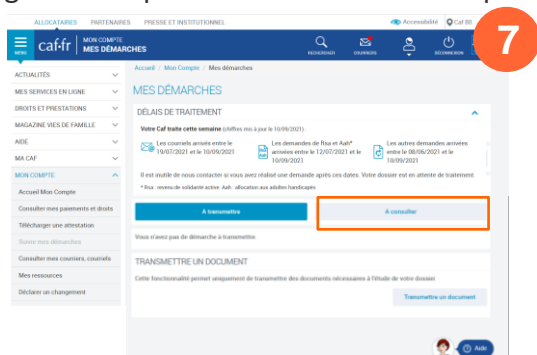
ALLOCATAIRES PARTENAIRES PRESSE ET INSTITUTIONNEL

Accessibilité Caf 80

MENU caf·fr MON COMPTE MES DÉMARCHES

RECHERCHER COURRIERS DÉCONNEXION

7

ACTUALITÉS
MES SERVICES EN LIGNE
DROITS ET PRESTATIONS
MAGAZINE VIES DE FAMILLE
AIDE
MA CAF
MON COMPTE
Accueil Mon Compte
Consulter mes paiements et droits
Télécharger une attestation
Suivre mes démarches
Consulter mes courriers, courriels
Mes ressources
Déclarer un changement

Accueil / Mon Compte / Mes démarches

MES DÉMARCHES

DÉLAIS DE TRAITEMENT

Votre Caf traite cette semaine (chiffres mis à jour le 10/09/2021)

Les courriels arrivés entre le 19/07/2021 et le 10/09/2021

Les demandes de Rsa et Aah* arrivées entre le 12/07/2021 et le 10/09/2021

Les autres demandes arrivées entre le 08/06/2021 et le 10/09/2021

Il est inutile de nous contacter si vous avez réalisé une demande après ces dates. Votre dossier est en attente de traitement.

* Rsa : revenu de solidarité active. Aah : allocation aux adultes handicapés

A transmettre

A consulter

Vous n'avez pas de démarche à transmettre

TRANSMETTRE UN DOCUMENT

Cette fonctionnalité permet uniquement de transmettre des documents nécessaires à l'étude de votre dossier.

Transmettre un document

Aide